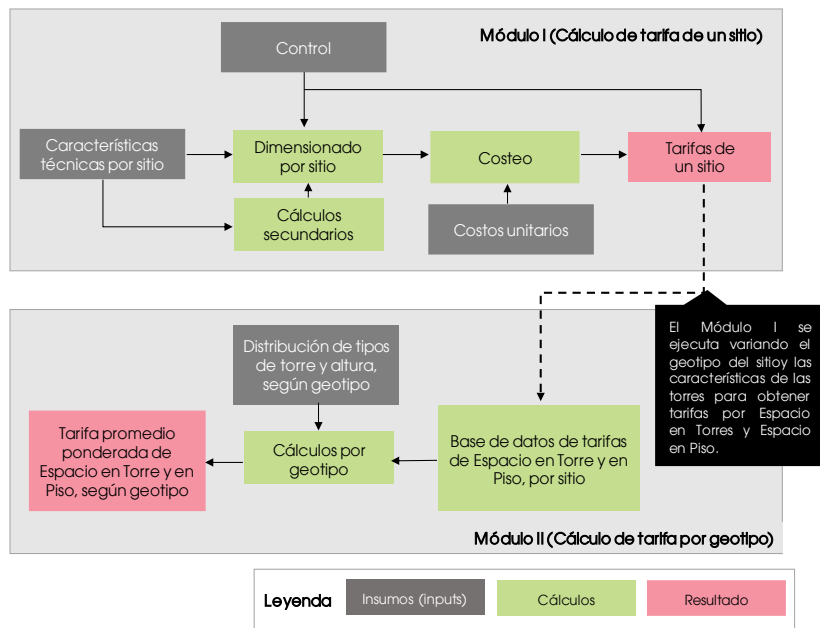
Módulo I (Cálculo de tarifa de un sitio)

Control

Características técnicas por sitio

Dimensionado por sitio

Costeo

Tarifas de un sitio

Cálculos secundarios

Costos unitarios

El Módulo I se ejecuta variando el geotipo del sitio y las características de las torres para obtener tarifas por Espacio en Torres y Espacio en Piso.

Distribución de tipos de torre y altura, según geotipo

Tarifa promedio ponderada de Espacio en Torre y en Piso, según geotipo

Cálculos por geotipo

Base de datos de tarifas de Espacio en Torre y en Piso, por sitio

Módulo II (Cálculo de tarifa por geotipo)

Leyenda

Insumos (inputs)

Cálculos

Resultado